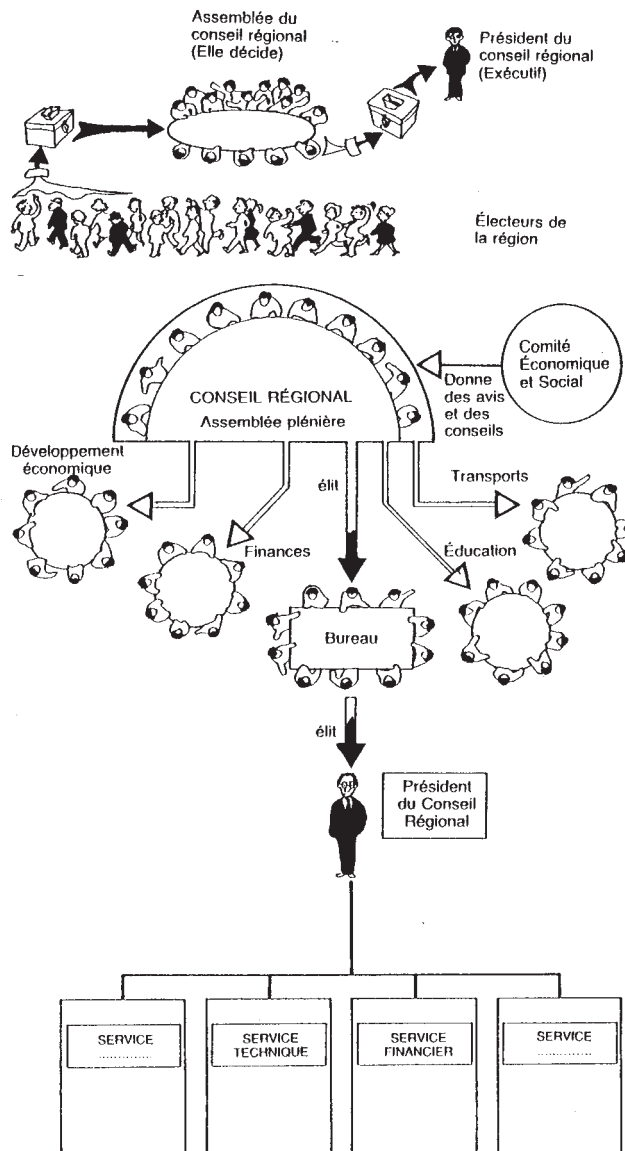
Assemblée du conseil régional (Elle décide)

Président du conseil régional (Exécutif)

Électeurs de la région

Comité Économique et Social

Donne des avis et des conseils

CONSEIL RÉGIONAL
Assemblée plénière

Développement économique

Transports

élit

Finances

Éducation

Bureau

élit

Président du Conseil Régional

SERVICE
............

SERVICE TECHNIQUE

SERVICE FINANCIER

SERVICE
............